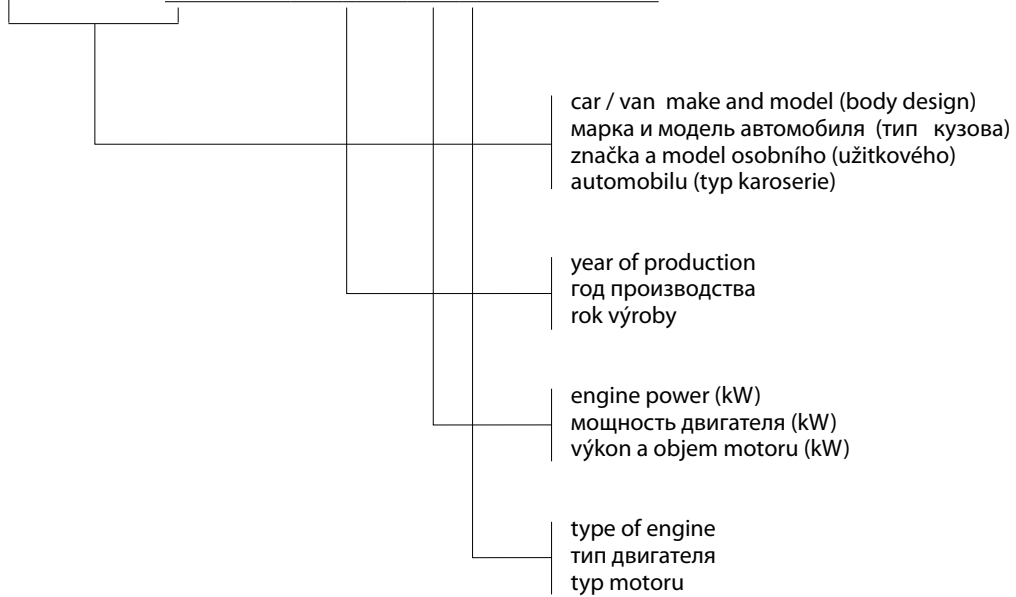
car / van make and model (body design)
марка и модель автомобиля (тип кузова)
značka a model osobního (užitkového) automobilu (typ karoserie)

year of production
год производства
rok výroby

engine power (kW)
мощность двигателя (kW)
výkon a objem motoru (kW)

type of engine
тип двигателя
typ motoru